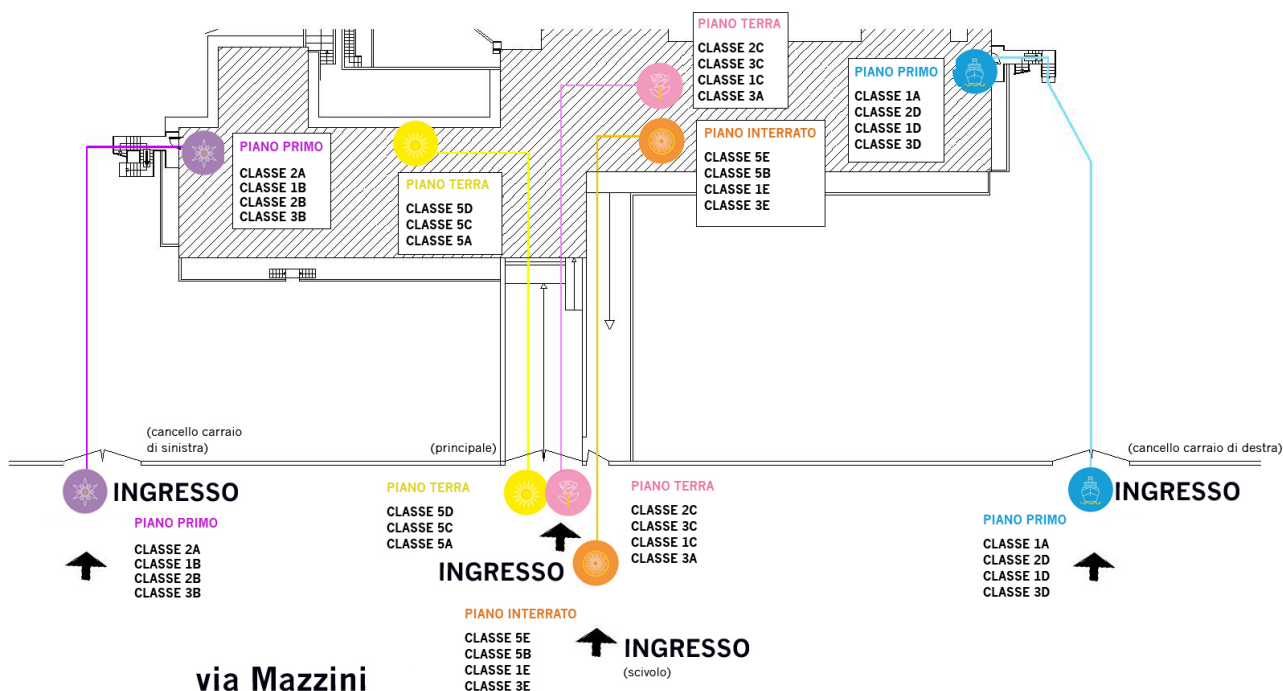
PIANO TERRA
CLASSE 2C
CLASSE 3C
CLASSE 1C
CLASSE 3A

PIANO PRIMO
CLASSE 1A
CLASSE 2D
CLASSE 1D
CLASSE 3D

PIANO PRIMO
CLASSE 2A
CLASSE 1B
CLASSE 2B
CLASSE 3B

PIANO TERRA
CLASSE 5D
CLASSE 5C
CLASSE 5A

PIANO INTERRATO
CLASSE 5E
CLASSE 5B
CLASSE 1E
CLASSE 3E

(cancello carraio di sinistra)

(principale)

(cancello carraio di destra)

INGRESSO
PIANO PRIMO
CLASSE 2A
CLASSE 1B
CLASSE 2B
CLASSE 3B

PIANO TERRA
CLASSE 5D
CLASSE 5C
CLASSE 5A

PIANO TERRA
CLASSE 2C
CLASSE 3C
CLASSE 1C
CLASSE 3A

INGRESSO

PIANO INTERRATO
CLASSE 5E
CLASSE 5B
CLASSE 1E
CLASSE 3E

INGRESSO
(scivolo)

INGRESSO
PIANO PRIMO
CLASSE 1A
CLASSE 2D
CLASSE 1D
CLASSE 3D

via Mazzini